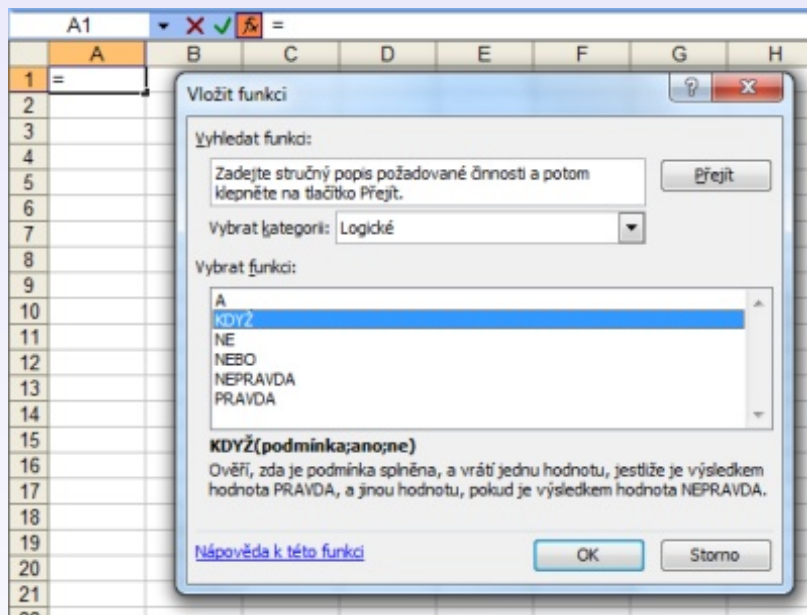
A1 $\times$ ✓ $f_x$ =

| | A | B | C | D | E | F | G | H |
|---|---|---|---|---|---|---|---|---|
| 1 | = | | | | | | | |
| 2 | | | | | | | | |
| 3 | | | | | | | | |
| 4 | | | | | | | | |
| 5 | | | | | | | | |
| 6 | | | | | | | | |
| 7 | | | | | | | | |
| 8 | | | | | | | | |
| 9 | | | | | | | | |
| 10 | | | | | | | | |
| 11 | | | | | | | | |
| 12 | | | | | | | | |
| 13 | | | | | | | | |
| 14 | | | | | | | | |
| 15 | | | | | | | | |
| 16 | | | | | | | | |
| 17 | | | | | | | | |
| 18 | | | | | | | | |
| 19 | | | | | | | | |
| 20 | | | | | | | | |
| 21 | | | | | | | | |

Vložit funkci

? X

Vyhledat funkci:

Zadejte stručný popis požadované činnosti a potom klepněte na tlačítko Přejít.

Přejít

Vybrat kategorii: Logické

Vybrat funkci:

A
KDYŽ
NE
NEBO
NEPRAVDA
PRAVDA

KDYŽ(podmínka;ano;ne)

Ověří, zda je podmínka splněna, a vrátí jednu hodnotu, jestliže je výsledkem hodnota PRAVDA, a jinou hodnotu, pokud je výsledkem hodnota NEPRAVDA.

Nápověda k této funkci

OK

Storno